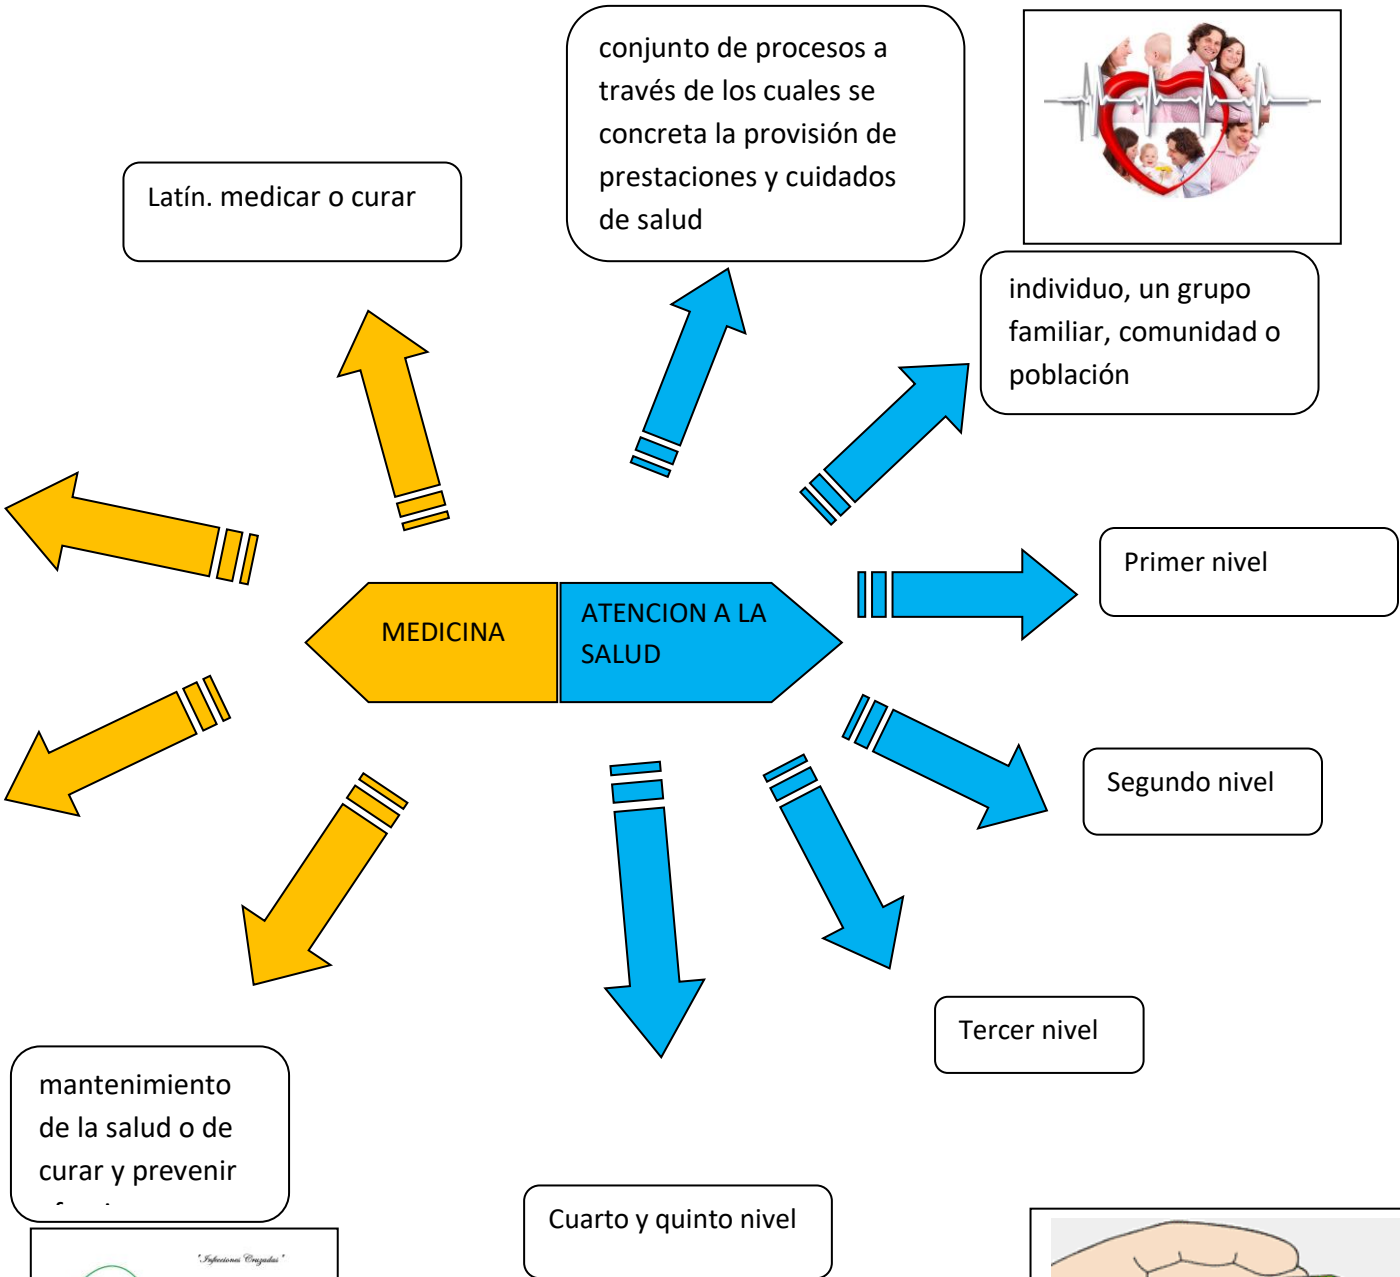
conjunto de procesos a través de los cuales se concreta la provisión de prestaciones y cuidados de salud

Latín. medicar o curar

individuo, un grupo familiar, comunidad o población

MEDICINA

ATENCION A LA SALUD

Primer nivel

Segundo nivel

Tercer nivel

mantenimiento de la salud o de curar y prevenir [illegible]

Cuarto y quinto nivel

"Infecciones Cruzadas"